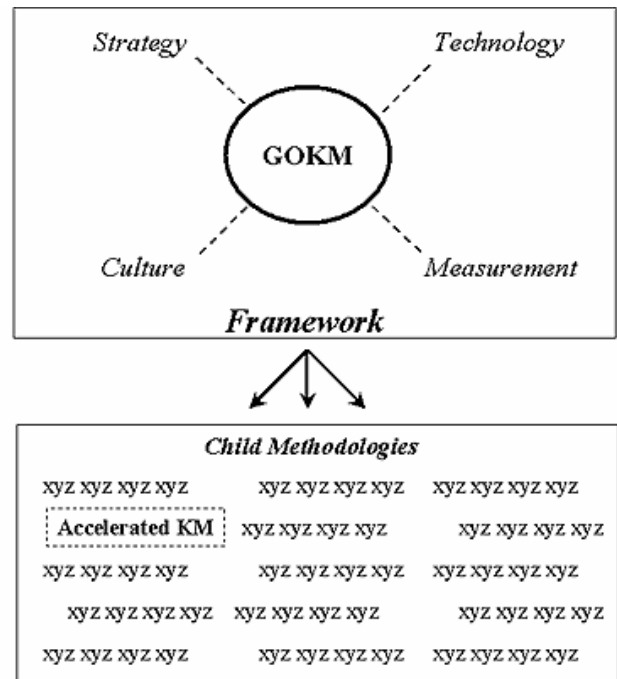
Strategy

Technology

GOKM

Culture

Measurement

Framework

Child Methodologies

xyz xyz xyz xyz xyz xyz xyz xyz xyz xyz xyz xyz

Accelerated KM xyz xyz xyz xyz xyz xyz xyz xyz

xyz xyz xyz xyz xyz xyz xyz xyz xyz xyz xyz xyz

xyz xyz xyz xyz xyz xyz xyz xyz xyz xyz xyz xyz

xyz xyz xyz xyz xyz xyz xyz xyz xyz xyz xyz xyz